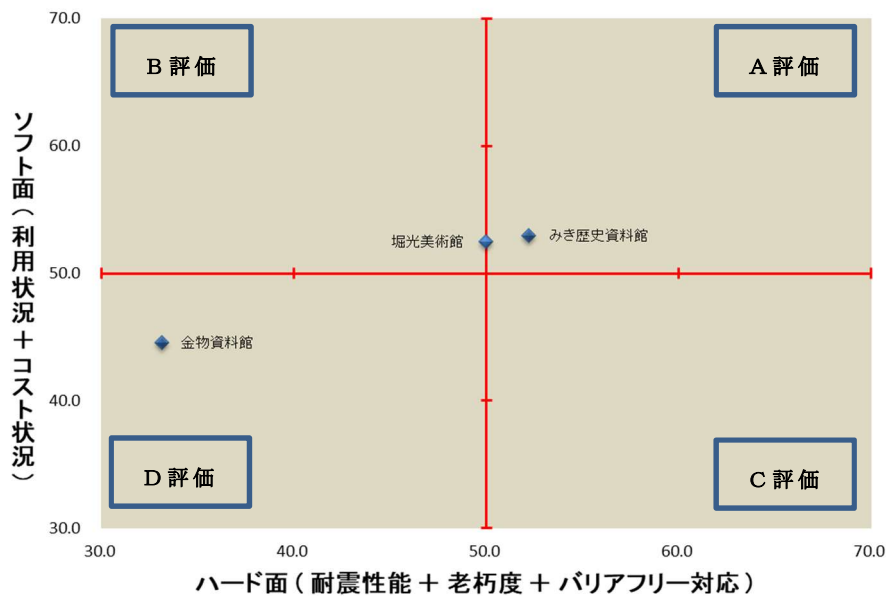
B 評価

A 評価

D 評価

C 評価

堀光美術館

みき歴史資料館

金物資料館

70.0

60.0

50.0

40.0

30.0

30.0

40.0

50.0

60.0

70.0

ソフト面（利用状況＋コスト状況）

ハード面（耐震性能 ＋ 老朽度 ＋ バリアフリー対応）